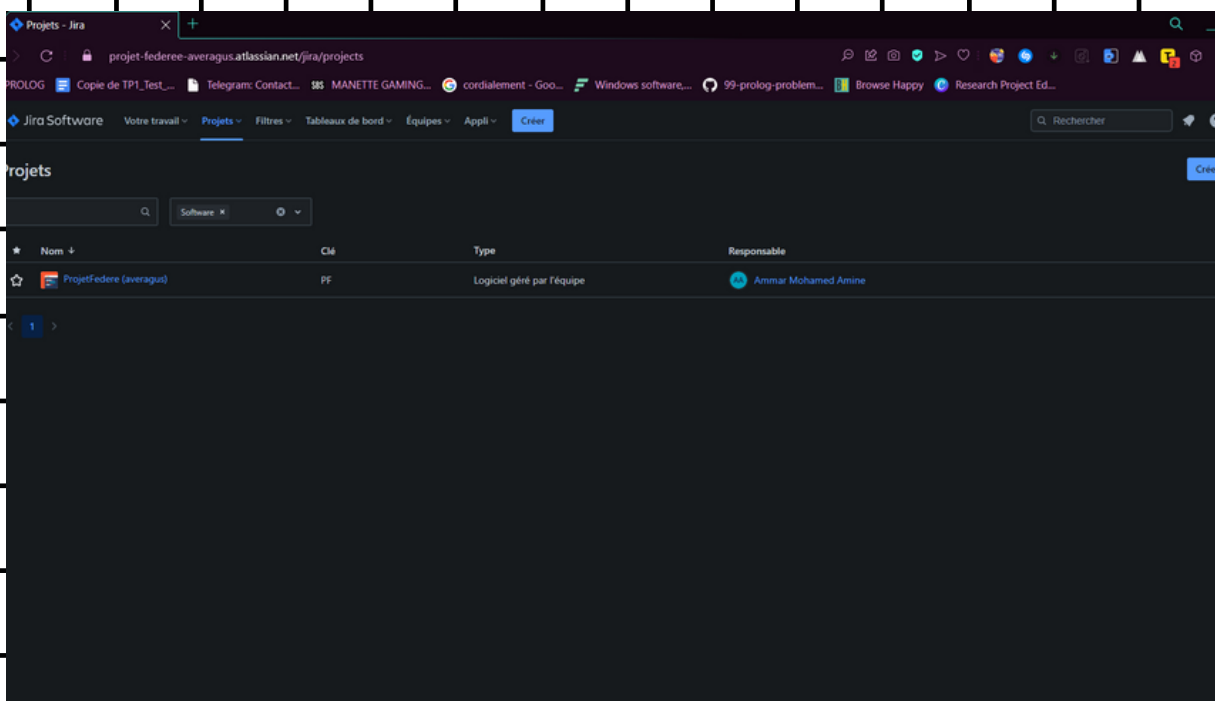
Projets - Jira

projet-federee-averagus.atlassian.net/jira/projects

PROLOG  Copie de TP1_Test_...  Telegram: Contact...  MANETTE GAMING...  cordialement - Goo...  Windows software,...  99-prolog-problem...  Browse Happy  Research Project Ed...

Jira Software  Votre travail  Projets  Filtres  Tableaux de bord  Équipes  Appli  Créer  Rechercher

Projets

Créer

Software ×

| ★ | Nom ↓ | Clé | Type | Responsable |
|---|---|---|---|---|
| ☆ | ProjetFedere (averagus) | PF | Logiciel géré par l'équipe | AA Ammar Mohamed Amine |

1